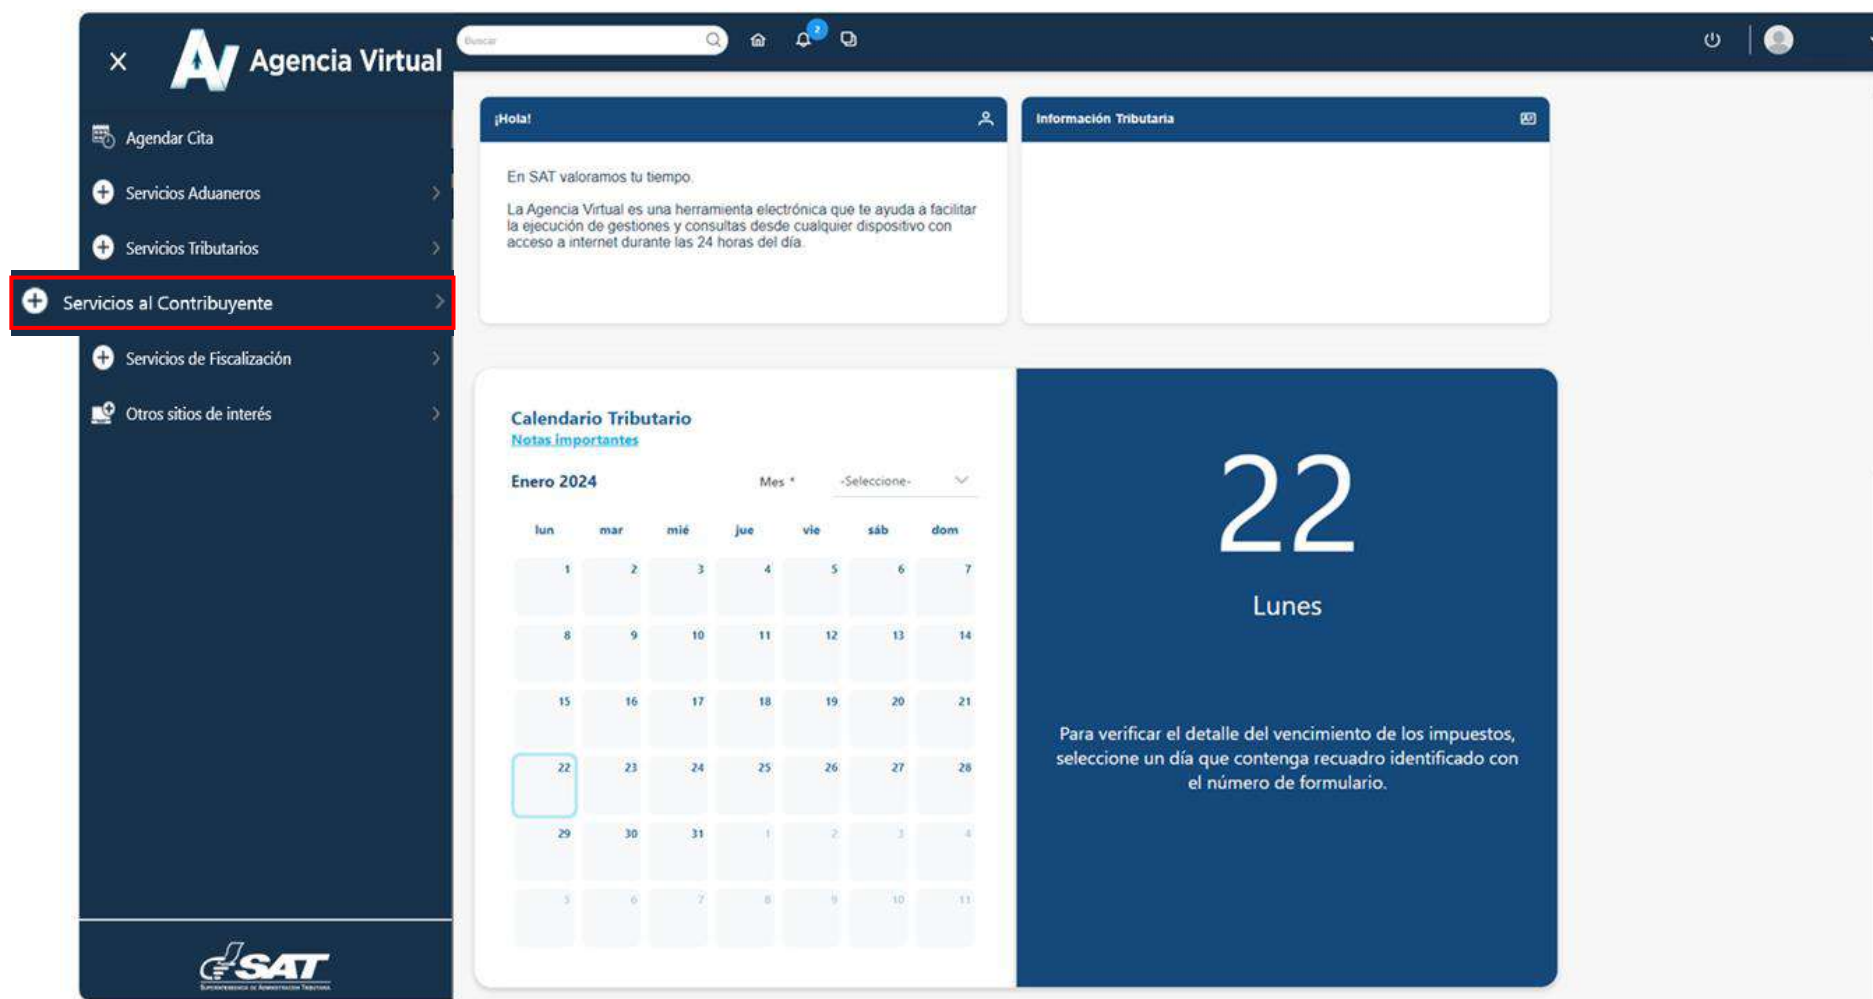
×
AV Agencia Virtual

Buscar

2

Agendar Cita

Servicios Aduaneros

Servicios Tributarios

Servicios al Contribuyente

Servicios de Fiscalización

Otros sitios de interés

¡Hola!

En SAT valoramos tu tiempo.

La Agencia Virtual es una herramienta electrónica que te ayuda a facilitar la ejecución de gestiones y consultas desde cualquier dispositivo con acceso a internet durante las 24 horas del día.

Información Tributaria

Calendario Tributario
Notas importantes

Enero 2024

Mes * -Seleccione-

| lun | mar | mié | jue | vie | sáb | dom |
|---|---|---|---|---|---|---|
| 1 | 2 | 3 | 4 | 5 | 6 | 7 |
| 8 | 9 | 10 | 11 | 12 | 13 | 14 |
| 15 | 16 | 17 | 18 | 19 | 20 | 21 |
| 22 | 23 | 24 | 25 | 26 | 27 | 28 |
| 29 | 30 | 31 | 1 | 2 | 3 | 4 |
| 5 | 6 | 7 | 8 | 9 | 10 | 11 |

22

Lunes

Para verificar el detalle del vencimiento de los impuestos, seleccione un día que contenga recuadro identificado con el número de formulario.

SAT